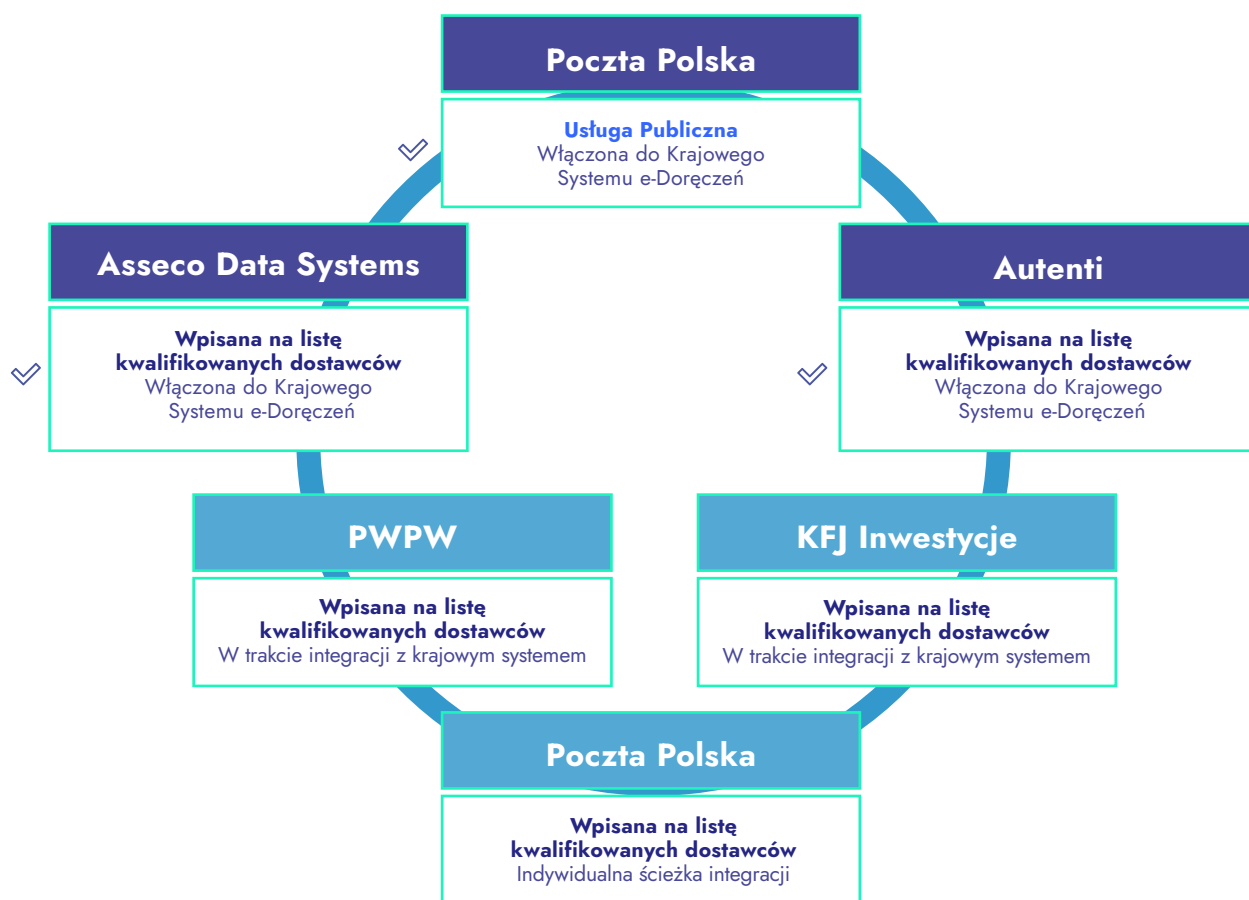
Poczta Polska

Usługa Publiczna
Włączona do Krajowego Systemu e-Doręczeń

Asseco Data Systems

Wpisana na listę kwalifikowanych dostawców
Włączona do Krajowego Systemu e-Doręczeń

Autenti

Wpisana na listę kwalifikowanych dostawców
Włączona do Krajowego Systemu e-Doręczeń

PWPW

Wpisana na listę kwalifikowanych dostawców
W trakcie integracji z krajowym systemem

KFJ Inwestycje

Wpisana na listę kwalifikowanych dostawców
W trakcie integracji z krajowym systemem

Poczta Polska

Wpisana na listę kwalifikowanych dostawców
Indywidualna ścieżka integracji